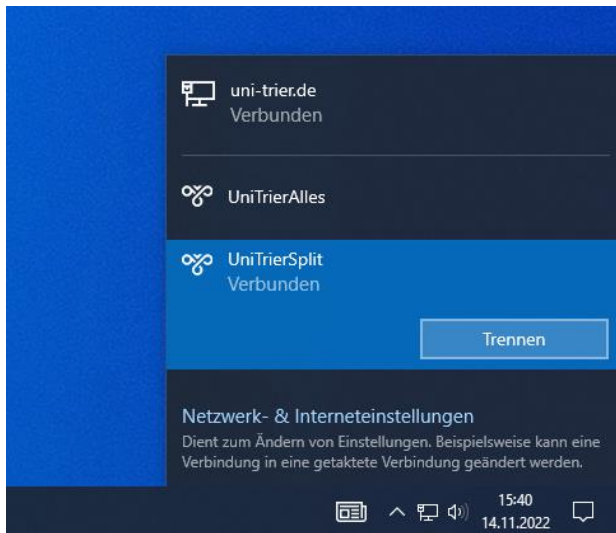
uni-trier.de
Verbunden

UniTrierAlles

UniTrierSplit
Verbunden

Trennen

Netzwerk- & Interneteinstellungen
Dient zum Ändern von Einstellungen. Beispielsweise kann eine Verbindung in eine getaktete Verbindung geändert werden.

15:40
14.11.2022